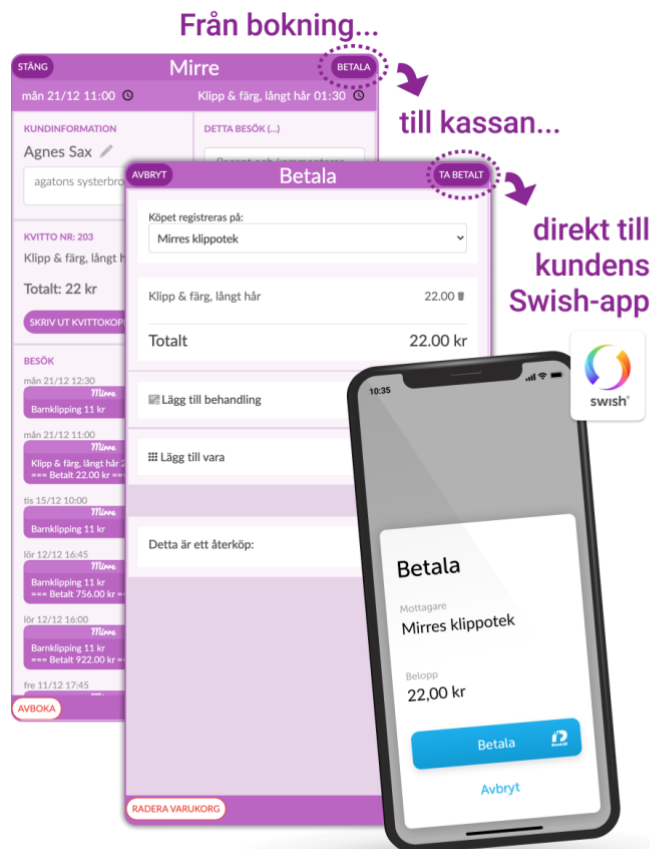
Från bokning...

STÄNG Mirre BETALA

mån 21/12 11:00 Klipp & färg, långt hår 01:30

till kassan...

KUNDINFORMATION

Agnes Sax

agatons systerbro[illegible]

DETTA BESÖK (...)

KVITTO NR: 203

Klipp & färg, långt hå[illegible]

Totalt: 22 kr

SKRIV UT KVITTOKOP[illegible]

BESÖK

mån 21/12 12:30
Mirre
Barnklippning 11 kr

mån 21/12 11:00
Mirre
Klipp & färg, långt hår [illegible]
=== Betalt 22.00 kr ===

tis 15/12 10:00
Mirre
Barnklippning 11 kr

lör 12/12 16:45
Mirre
Barnklippning 11 kr
=== Betalt 756.00 kr =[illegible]

lör 12/12 16:00
Mirre
Barnklippning 11 kr
=== Betalt 922.00 kr =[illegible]

fre 11/12 17:45

AVBOKA

AVBRYT Betala TA BETALT

Köpet registreras på:

Mirres klippotek

Klipp & färg, långt hår 22.00

Totalt 22.00 kr

Lägg till behandling

Lägg till vara

Detta är ett återköp:

RADERA VARUKORG

direkt till kundens Swish-app

swish

10:35

Betala

Mottagare

Mirres klippotek

Belopp

22,00 kr

Betala

Avbryt